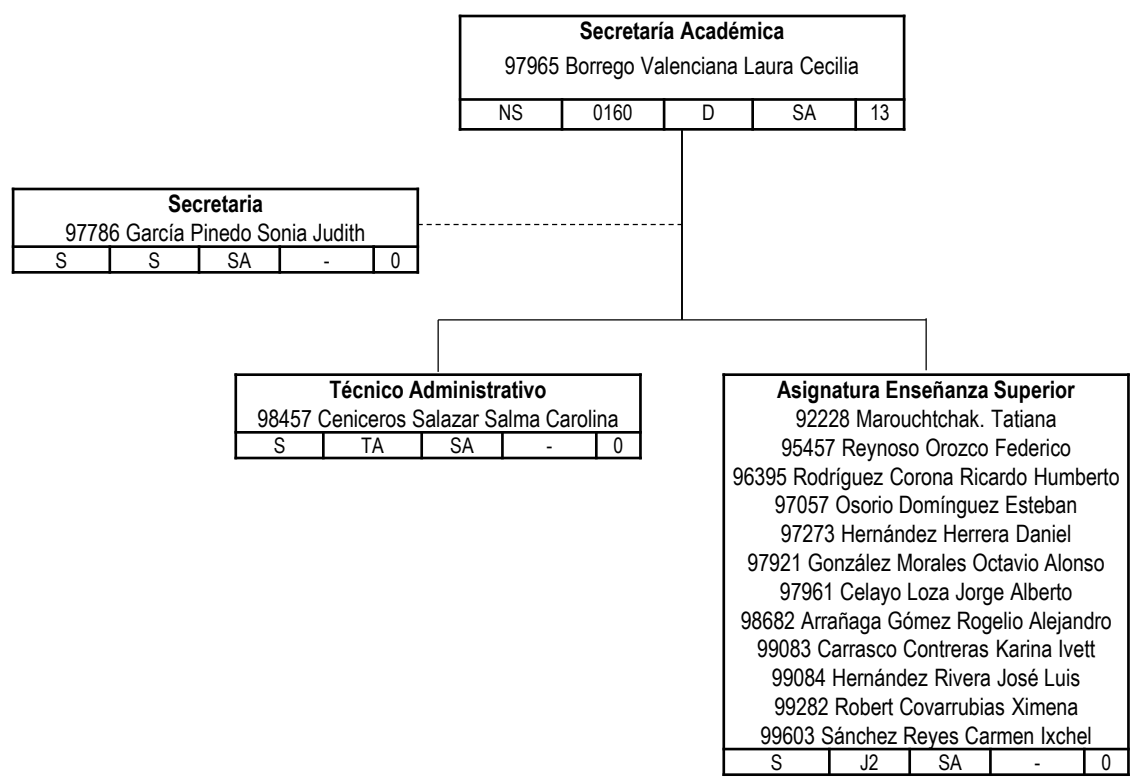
**Secretaría Académica**
97965 Borrego Valenciana Laura Cecilia

| NS | 0160 | D | SA | 13 |
|---|---|---|---|---|

**Secretaria**
97786 García Pinedo Sonia Judith

| S | S | SA | - | 0 |
|---|---|---|---|---|

**Técnico Administrativo**
98457 Ceniceros Salazar Salma Carolina

| S | TA | SA | - | 0 |
|---|---|---|---|---|

**Asignatura Enseñanza Superior**
92228 Marouchtchak. Tatiana
95457 Reynoso Orozco Federico
96395 Rodríguez Corona Ricardo Humberto
97057 Osorio Domínguez Esteban
97273 Hernández Herrera Daniel
97921 González Morales Octavio Alonso
97961 Celayo Loza Jorge Alberto
98682 Arrañaga Gómez Rogelio Alejandro
99083 Carrasco Contreras Karina Ivett
99084 Hernández Rivera José Luis
99282 Robert Covarrubias Ximena
99603 Sánchez Reyes Carmen Ixchel

| S | J2 | SA | - | 0 |
|---|---|---|---|---|